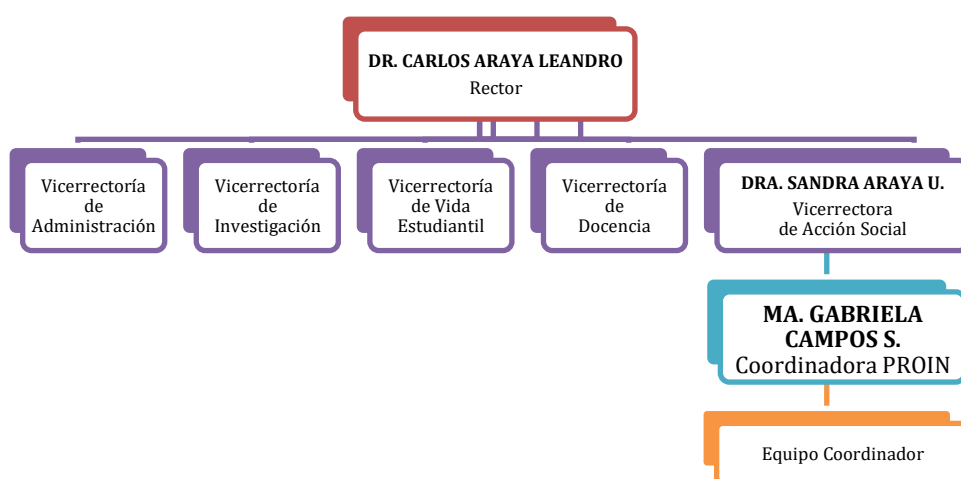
DR. CARLOS ARAYA LEANDRO
Rector

Vicerrectoría de Administración

Vicerrectoría de Investigación

Vicerrectoría de Vida Estudiantil

Vicerrectoría de Docencia

DRA. SANDRA ARAYA U.
Vicerrectora de Acción Social

MA. GABRIELA CAMPOS S.
Coordinadora PROIN

Equipo Coordinador